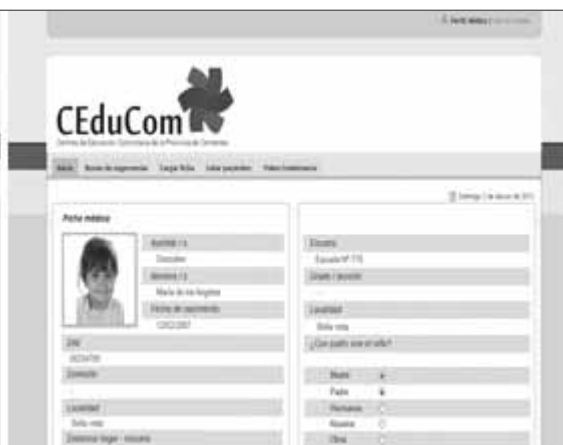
Perfil médico | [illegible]

CEduCom
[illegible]

Inicio | Buscar de experiencias | Cargar ficha | Listar pacientes | Datos Institucionales

Domingo 2 de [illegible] de 2011

Ficha médica

Apellido / s
González
Nombre / s
María de los Ángeles
Fecha de nacimiento
12/02/2007

DNI
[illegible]
Domicilio

Localidad
Bella vista
Distancia hogar - escuela

Escuela
Escuela Nº 775
Grado / sección

Localidad
Bella vista
¿Con quién vive el niño?

Madre
Padre
Hermanos
Abuelos
Otros